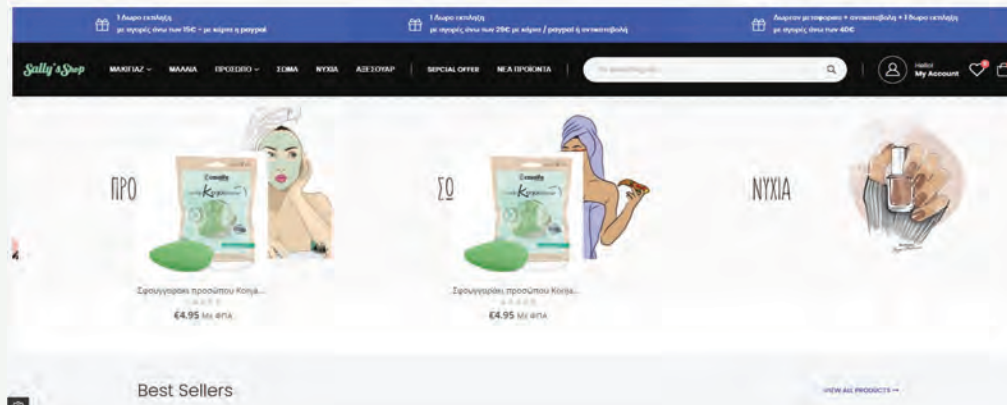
1 Δώρο επιλογής
με αγορές άνω των 15€ - με κάρτα ή paypal

1 Δώρο επιλογής
με αγορές άνω των 29€ με κάρτα / paypal ή αντικαταβολή

Δωρεάν μεταφορικά + αντικαταβολή + 1 δώρο επιλογής
με αγορές άνω των 40€

Sally's Shop

ΜΑΚΙΓΙΑΖ ΜΑΛΛΙΑ ΠΡΟΣΩΠΟ ΣΩΜΑ ΝΥΧΙΑ ΑΞΕΣΟΥΑΡ SEPCIAL OFFER ΝΕΑ ΠΡΟΪΟΝΤΑ

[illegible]

Hello!
My Account

ΠΡΟ

Σφουγγαράκι προσώπου Konja...
€4.95 Με ΦΠΑ

ΣΩ

Σφουγγαράκι προσώπου Konja...
€4.95 Με ΦΠΑ

ΝΥΧΙΑ

Best Sellers

VIEW ALL PRODUCTS →